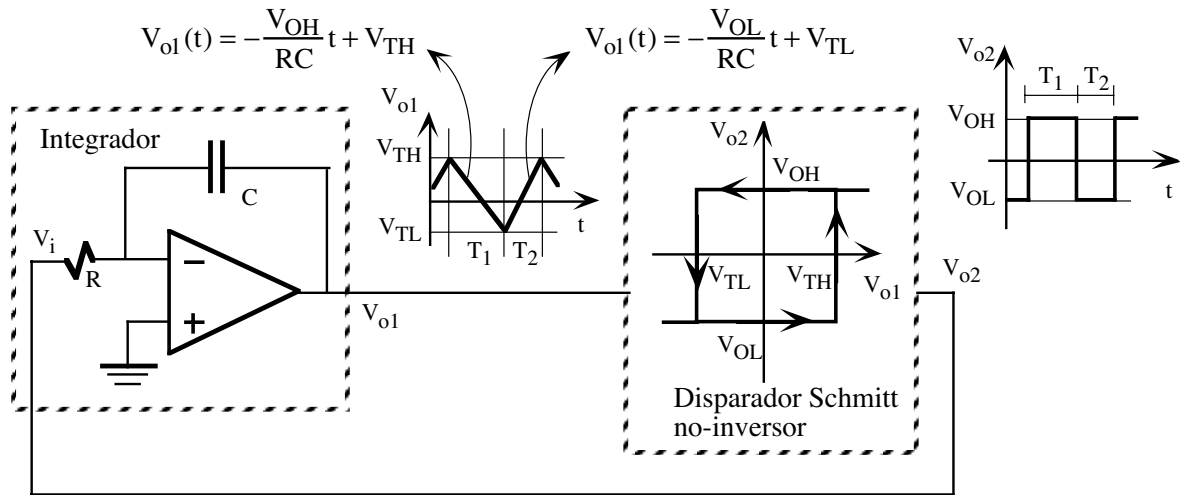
$V_{o1}(t) = -\frac{V_{OH}}{RC}t + V_{TH}$

$V_{o1}(t) = -\frac{V_{OL}}{RC}t + V_{TL}$

$V_{o2}$

$T_1$ $T_2$

$V_{OH}$

$V_{OL}$

t

Integrador

C

$V_i$

R

−

+

$V_{o1}$

$V_{TH}$

$V_{TL}$

$T_1$ $T_2$

t

$V_{o1}$

$V_{o2}$

$V_{OH}$

$V_{TL}$ $V_{TH}$ $V_{o1}$

$V_{OL}$

$V_{o2}$

Disparador Schmitt no-inversor